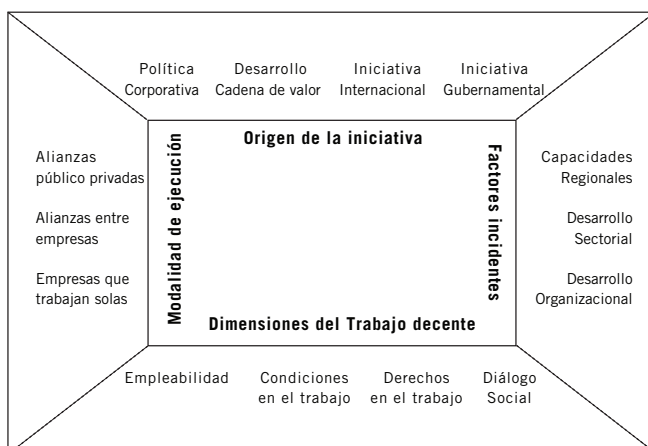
Política Corporativa

Desarrollo Cadena de valor

Iniciativa Internacional

Iniciativa Gubernamental

Origen de la iniciativa

Alianzas público privadas

Alianzas entre empresas

Empresas que trabajan solas

Modalidad de ejecución

Factores incidentes

Capacidades Regionales

Desarrollo Sectorial

Desarrollo Organizacional

Dimensiones del Trabajo decente

Empleabilidad

Condiciones en el trabajo

Derechos en el trabajo

Diálogo Social